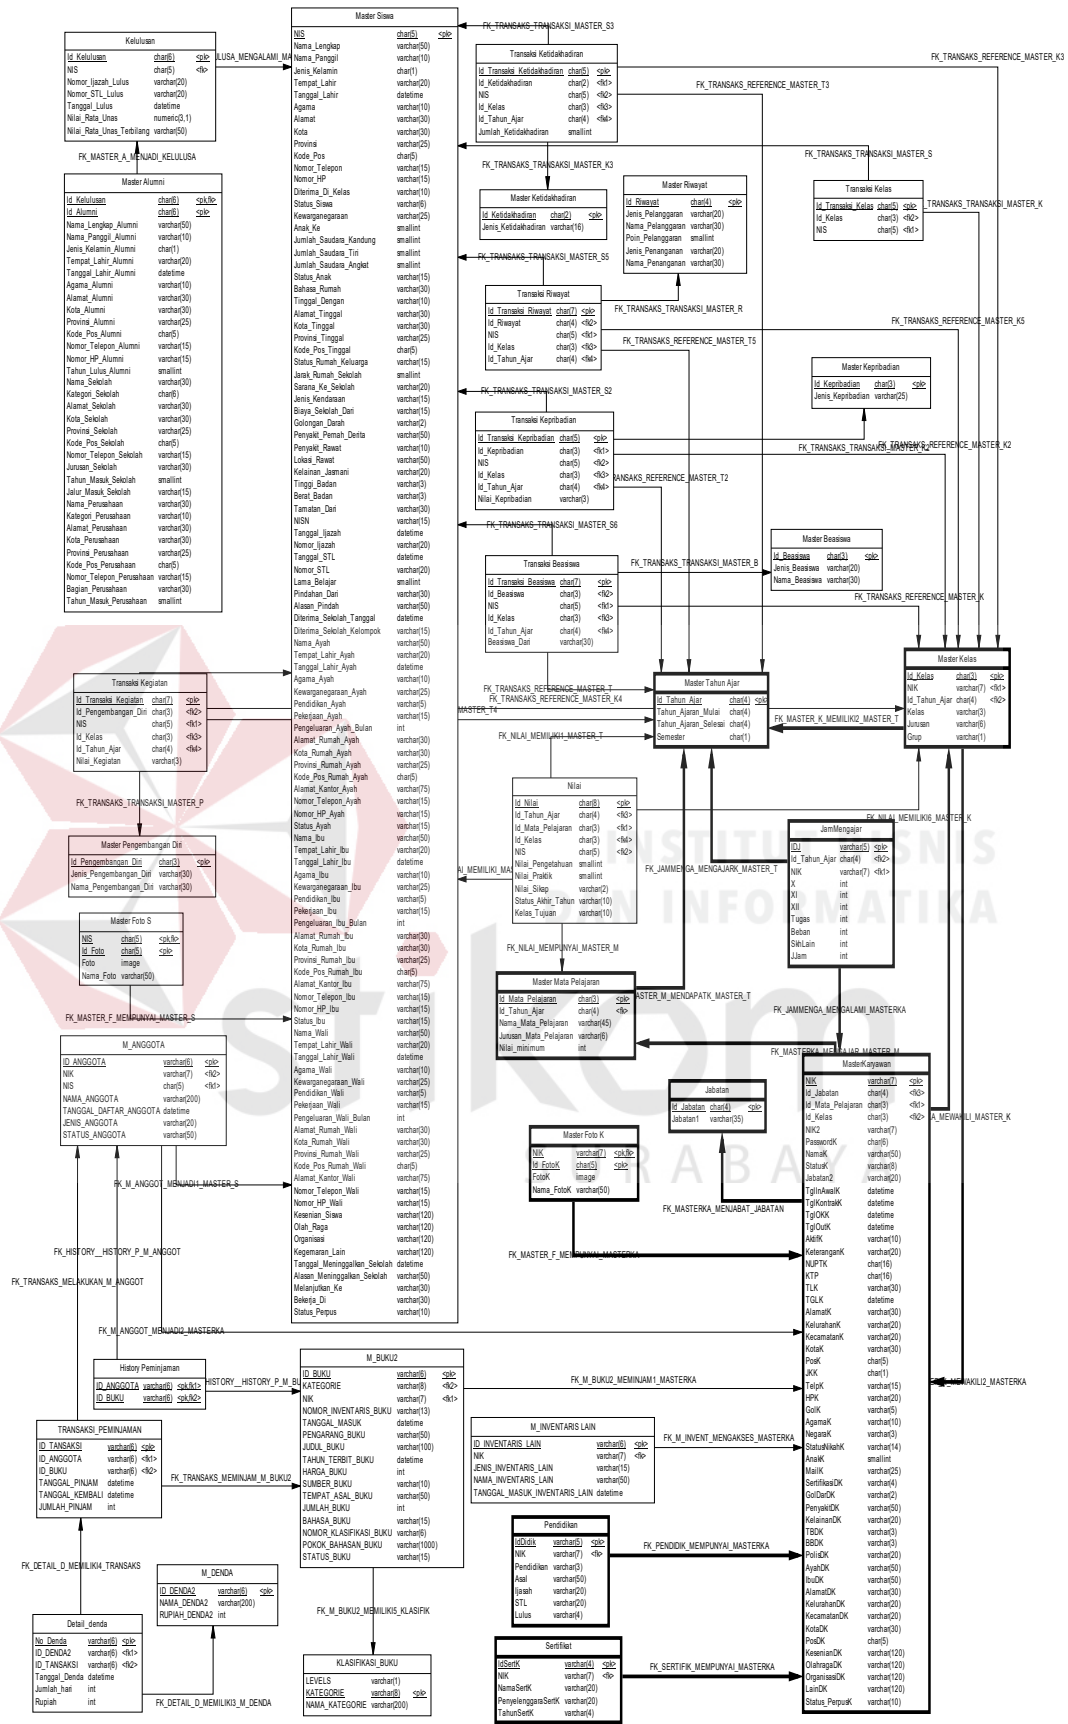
Master Siswa

| | | |
|---|---|---|
| NIS | char(5) | <pk> |
| Nama_Lengkap | varchar(50) | |
| Nama_Panggil | varchar(10) | |
| Jenis_Kelamin | char(1) | |
| Tempat_Lahir | varchar(20) | |
| Tanggal_Lahir | datetime | |
| Agama | varchar(10) | |
| Alamat | varchar(30) | |
| Kota | varchar(30) | |
| Provinsi | varchar(25) | |
| Kode_Pos | char(5) | |
| Nomor_Telepon | varchar(15) | |
| Nomor_HP | varchar(15) | |
| Diterima_Di_Kelas | varchar(10) | |
| Status_Siswa | varchar(6) | |
| Kewarganegaraan | varchar(25) | |
| Anak_Ke | smallint | |
| Jumlah_Saudara_Kandung | smallint | |
| Jumlah_Saudara_Tiri | smallint | |
| Jumlah_Saudara_Angkat | smallint | |
| Status_Anak | varchar(15) | |
| Bahasa_Rumah | varchar(30) | |
| Tinggal_Dengan | varchar(10) | |
| Alamat_Tinggal | varchar(30) | |
| Kota_Tinggal | varchar(30) | |
| Provinsi_Tinggal | varchar(25) | |
| Kode_Pos_Tinggal | char(5) | |
| Status_Rumah_Keluarga | varchar(15) | |
| Jarak_Rumah_Sekolah | smallint | |
| Sarana_Ke_Sekolah | varchar(20) | |
| Jenis_Kendaraan | varchar(15) | |
| Biaya_Sekolah_Dari | varchar(15) | |
| Golongan_Darah | varchar(2) | |
| Penyakit_Pernah_Derita | varchar(50) | |
| Penyakit_Rawat | varchar(10) | |
| Lokasi_Rawat | varchar(50) | |
| Kelainan_Jasmani | varchar(20) | |
| Tinggi_Badan | varchar(3) | |
| Berat_Badan | varchar(3) | |
| Tamatan_Dari | varchar(30) | |
| NISN | varchar(15) | |
| Tanggal_Ijazah | datetime | |
| Nomor_Ijazah | varchar(20) | |
| Tanggal_STL | datetime | |
| Nomor_STL | varchar(20) | |
| Lama_Belajar | smallint | |
| Pindahan_Dari | varchar(30) | |
| Alasan_Pindah | varchar(50) | |
| Diterima_Sekolah_Tanggal | datetime | |
| Diterima_Sekolah_Kelompok | varchar(15) | |
| Nama_Ayah | varchar(50) | |
| Tempat_Lahir_Ayah | varchar(20) | |
| Tanggal_Lahir_Ayah | datetime | |
| Agama_Ayah | varchar(10) | |
| Kewarganegaraan_Ayah | varchar(25) | |
| Pendidikan_Ayah | varchar(5) | |
| Pekerjaan_Ayah | varchar(15) | |
| Pengeluaran_Ayah_Bulan | int | |
| Alamat_Rumah_Ayah | varchar(30) | |
| Kota_Rumah_Ayah | varchar(30) | |
| Provinsi_Rumah_Ayah | varchar(25) | |
| Kode_Pos_Rumah_Ayah | char(5) | |
| Alamat_Kantor_Ayah | varchar(75) | |
| Nomor_Telepon_Ayah | varchar(15) | |
| Nomor_HP_Ayah | varchar(15) | |
| Status_Ayah | varchar(15) | |
| Nama_Ibu | varchar(50) | |
| Tempat_Lahir_Ibu | varchar(20) | |
| Tanggal_Lahir_Ibu | datetime | |
| Agama_Ibu | varchar(10) | |
| Kewarganegaraan_Ibu | varchar(25) | |
| Pendidikan_Ibu | varchar(5) | |
| Pekerjaan_Ibu | varchar(15) | |
| Pengeluaran_Ibu_Bulan | int | |
| Alamat_Rumah_Ibu | varchar(30) | |
| Kota_Rumah_Ibu | varchar(30) | |
| Provinsi_Rumah_Ibu | varchar(25) | |
| Kode_Pos_Rumah_Ibu | char(5) | |
| Alamat_Kantor_Ibu | varchar(75) | |
| Nomor_Telepon_Ibu | varchar(15) | |
| Nomor_HP_Ibu | varchar(15) | |
| Status_Ibu | varchar(15) | |
| Nama_Wali | varchar(50) | |
| Tempat_Lahir_Wali | varchar(20) | |
| Tanggal_Lahir_Wali | datetime | |
| Agama_Wali | varchar(10) | |
| Kewarganegaraan_Wali | varchar(25) | |
| Pendidikan_Wali | varchar(5) | |
| Pekerjaan_Wali | varchar(15) | |
| Pengeluaran_Wali_Bulan | int | |
| Alamat_Rumah_Wali | varchar(30) | |
| Kota_Rumah_Wali | varchar(30) | |
| Provinsi_Rumah_Wali | varchar(25) | |
| Kode_Pos_Rumah_Wali | char(5) | |
| Alamat_Kantor_Wali | varchar(75) | |
| Nomor_Telepon_Wali | varchar(15) | |
| Nomor_HP_Wali | varchar(15) | |
| Kesenian_Siswa | varchar(120) | |
| Olah_Raga | varchar(120) | |
| Organisasi | varchar(120) | |
| Kegemaran_Lain | varchar(120) | |
| Tanggal_Meninggalkan_Sekolah | datetime | |
| Alasan_Meninggalkan_Sekolah | varchar(50) | |
| Melanjutkan_Ke | varchar(30) | |
| Bekerja_Di | varchar(30) | |
| Status_Perpus | varchar(10) | |

Kelulusan

| | | |
|---|---|---|
| Id_Kelulusan | char(6) | <pk> |
| NIS | char(5) | <fk> |
| Nomor_Ijazah_Lulus | varchar(20) | |
| Nomor_STL_Lulus | varchar(20) | |
| Tanggal_Lulus | datetime | |
| Nilai_Rata_Unas | numeric(3,1) | |
| Nilai_Rata_Unas_Terbilang | varchar(50) | |

LULUSA_MENGALAMI_MA

FK_MASTER_A_MENJADI_KELULUSA

Master Alumni

| | | |
|---|---|---|
| Id_Kelulusan | char(6) | <pk,fk> |
| Id_Alumni | char(6) | <pk> |
| Nama_Lengkap_Alumni | varchar(50) | |
| Nama_Panggil_Alumni | varchar(10) | |
| Jenis_Kelamin_Alumni | char(1) | |
| Tempat_Lahir_Alumni | varchar(20) | |
| Tanggal_Lahir_Alumni | datetime | |
| Agama_Alumni | varchar(10) | |
| Alamat_Alumni | varchar(30) | |
| Kota_Alumni | varchar(30) | |
| Provinsi_Alumni | varchar(25) | |
| Kode_Pos_Alumni | char(5) | |
| Nomor_Telepon_Alumni | varchar(15) | |
| Nomor_HP_Alumni | varchar(15) | |
| Tahun_Lulus_Alumni | smallint | |
| Nama_Sekolah | varchar(30) | |
| Kategori_Sekolah | char(6) | |
| Alamat_Sekolah | varchar(30) | |
| Kota_Sekolah | varchar(30) | |
| Provinsi_Sekolah | varchar(25) | |
| Kode_Pos_Sekolah | char(5) | |
| Nomor_Telepon_Sekolah | varchar(15) | |
| Jurusan_Sekolah | varchar(30) | |
| Tahun_Masuk_Sekolah | smallint | |
| Jalur_Masuk_Sekolah | varchar(15) | |
| Nama_Perusahaan | varchar(30) | |
| Kategori_Perusahaan | varchar(10) | |
| Alamat_Perusahaan | varchar(30) | |
| Kota_Perusahaan | varchar(30) | |
| Provinsi_Perusahaan | varchar(25) | |
| Kode_Pos_Perusahaan | char(5) | |
| Nomor_Telepon_Perusahaan | varchar(15) | |
| Bagian_Perusahaan | varchar(30) | |
| Tahun_Masuk_Perusahaan | smallint | |

FK_TRANSAKS_TRANSAKSI_MASTER_S3

Transaksi Ketidakhadiran

| | | |
|---|---|---|
| Id_Transaksi_Ketidakhadiran | char(5) | <pk> |
| Id_Ketidakhadiran | char(2) | <fk1> |
| NIS | char(5) | <fk2> |
| Id_Kelas | char(3) | <fk3> |
| Id_Tahun_Ajar | char(4) | <fk4> |
| Jumlah_Ketidakhadiran | smallint | |

FK_TRANSAKS_REFERENCE_MASTER_K3

FK_TRANSAKS_REFERENCE_MASTER_T3

FK_TRANSAKS_TRANSAKSI_MASTER_K3

FK_TRANSAKS_TRANSAKSI_MASTER_S

Master Ketidakhadiran

| | | |
|---|---|---|
| Id_Ketidakhadiran | char(2) | <pk> |
| Jenis_Ketidakhadiran | varchar(16) | |

Master Riwayat

| | | |
|---|---|---|
| Id_Riwayat | char(4) | <pk> |
| Jenis_Pelanggaran | varchar(20) | |
| Nama_Pelanggaran | varchar(30) | |
| Poin_Pelanggaran | smallint | |
| Jenis_Penanganan | varchar(20) | |
| Nama_Penanganan | varchar(30) | |

Transaksi Kelas

| | | |
|---|---|---|
| Id_Transaksi_Kelas | char(5) | <pk> |
| Id_Kelas | char(3) | <fk2> |
| NIS | char(5) | <fk1> |

FK_TRANSAKS_TRANSAKSI_MASTER_K

FK_TRANSAKS_TRANSAKSI_MASTER_S5

Transaksi Riwayat

| | | |
|---|---|---|
| Id_Transaksi_Riwayat | char(7) | <pk> |
| Id_Riwayat | char(4) | <fk2> |
| NIS | char(5) | <fk1> |
| Id_Kelas | char(3) | <fk3> |
| Id_Tahun_Ajar | char(4) | <fk4> |

FK_TRANSAKS_TRANSAKSI_MASTER_R

FK_TRANSAKS_REFERENCE_MASTER_K5

FK_TRANSAKS_REFERENCE_MASTER_T5

Master Kepribadian

| | | |
|---|---|---|
| Id_Kepribadian | char(3) | <pk> |
| Jenis_Kepribadian | varchar(25) | |

FK_TRANSAKS_TRANSAKSI_MASTER_S2

Transaksi Kepribadian

| | | |
|---|---|---|
| Id_Transaksi_Kepribadian | char(5) | <pk> |
| Id_Kepribadian | char(3) | <fk1> |
| NIS | char(5) | <fk2> |
| Id_Kelas | char(3) | <fk3> |
| Id_Tahun_Ajar | char(4) | <fk4> |
| Nilai_Kepribadian | varchar(3) | |

FK_TRANSAKS_TRANSAKSI_MASTER_K2

FK_TRANSAKS_REFERENCE_MASTER_K2

FK_TRANSAKS_REFERENCE_MASTER_T2

FK_TRANSAKS_TRANSAKSI_MASTER_S6

Master Beasiswa

| | | |
|---|---|---|
| Id_Beasiswa | char(3) | <pk> |
| Jenis_Beasiswa | varchar(20) | |
| Nama_Beasiswa | varchar(30) | |

Transaksi Beasiswa

| | | |
|---|---|---|
| Id_Transaksi_Beasiswa | char(7) | <pk> |
| Id_Beasiswa | char(3) | <fk2> |
| NIS | char(5) | <fk1> |
| Id_Kelas | char(3) | <fk3> |
| Id_Tahun_Ajar | char(4) | <fk4> |
| Beasiswa_Dari | varchar(30) | |

FK_TRANSAKS_TRANSAKSI_MASTER_B

FK_TRANSAKS_REFERENCE_MASTER_K

Transaksi Kegiatan

| | | |
|---|---|---|
| Id_Transaksi_Kegiatan | char(7) | <pk> |
| Id_Pengembangan_Diri | char(3) | <fk2> |
| NIS | char(5) | <fk1> |
| Id_Kelas | char(3) | <fk3> |
| Id_Tahun_Ajar | char(4) | <fk4> |
| Nilai_Kegiatan | varchar(3) | |

FK_TRANSAKS_REFERENCE_MASTER_T

FK_TRANSAKS_REFERENCE_MASTER_K4

MASTER_T4

Master Tahun Ajar

| | | |
|---|---|---|
| Id_Tahun_Ajar | char(4) | <pk> |
| Tahun_Ajaran_Mulai | char(4) | |
| Tahun_Ajaran_Selesai | char(4) | |
| Semester | char(1) | |

Master Kelas

| | | |
|---|---|---|
| Id_Kelas | char(3) | <pk> |
| NIK | varchar(7) | <fk1> |
| Id_Tahun_Ajar | char(4) | <fk2> |
| Kelas | varchar(3) | |
| Jurusan | varchar(6) | |
| Grup | varchar(1) | |

FK_MASTER_K_MEMILIKI2_MASTER_T

FK_NILAI_MEMILIKI1_MASTER_T

FK_TRANSAKS_TRANSAKSI_MASTER_P

Nilai

| | | |
|---|---|---|
| Id_Nilai | char(8) | <pk> |
| Id_Tahun_Ajar | char(4) | <fk2> |
| Id_Mata_Pelajaran | char(3) | <fk1> |
| Id_Kelas | char(3) | <fk4> |
| NIS | char(5) | <fk3> |
| Nilai_Pengetahuan | smallint | |
| Nilai_Praktik | smallint | |
| Nilai_Sikap | varchar(2) | |
| Status_Akhir_Tahun | varchar(10) | |
| Kelas_Tujuan | varchar(10) | |

FK_NILAI_MEMILIKI6_MASTER_K

JamMengajar

| | | |
|---|---|---|
| IDJ | varchar(5) | <pk> |
| Id_Tahun_Ajar | char(4) | <fk2> |
| NIK | varchar(7) | <fk1> |
| X | int | |
| XI | int | |
| XII | int | |
| Tugas | int | |
| Beban | int | |
| SlhLain | int | |
| JJam | int | |

Master Pengembangan Diri

| | | |
|---|---|---|
| Id_Pengembangan_Diri | char(3) | <pk> |
| Jenis_Pengembangan_Diri | varchar(30) | |
| Nama_Pengembangan_Diri | varchar(30) | |

AI_MEMILIKI_MAS

FK_JAMMENGA_MENGAJARK_MASTER_T

Master Foto S

| | | |
|---|---|---|
| NIS | char(5) | <pk,fk> |
| Id_Foto | char(5) | <pk> |
| Foto | image | |
| Nama_Foto | varchar(50) | |

FK_NILAI_MEMPUNYAI_MASTER_M

Master Mata Pelajaran

| | | |
|---|---|---|
| Id_Mata_Pelajaran | char(3) | <pk> |
| Id_Tahun_Ajar | char(4) | <fk> |
| Nama_Mata_Pelajaran | varchar(45) | |
| Jurusan_Mata_Pelajaran | varchar(6) | |
| Nilai_minimum | int | |

ASTER_M_MENDAPATK_MASTER_T

FK_JAMMENGA_MENGALAMI_MASTERKA

FK_MASTER_F_MEMPUNYAI_MASTER_S

M_ANGGOTA

| | | |
|---|---|---|
| ID_ANGGOTA | varchar(6) | <pk> |
| NIK | varchar(7) | <fk2> |
| NIS | char(5) | <fk1> |
| NAMA_ANGGOTA | varchar(200) | |
| TANGGAL_DAFTAR_ANGGOTA | datetime | |
| JENIS_ANGGOTA | varchar(20) | |
| STATUS_ANGGOTA | varchar(50) | |

FK_MASTERKA_MENGAJAR_MASTER_M

Jabatan

| | | |
|---|---|---|
| Id_Jabatan | char(4) | <pk> |
| Jabatan1 | varchar(35) | |

MasterKaryawan

| | | |
|---|---|---|
| NIK | varchar(7) | <pk> |
| Id_Jabatan | char(4) | <fk3> |
| Id_Mata_Pelajaran | char(3) | <fk1> |
| Id_Kelas | char(3) | <fk2> |
| NIK2 | varchar(7) | |
| PasswordK | char(6) | |
| NamaK | varchar(50) | |
| StatusK | varchar(8) | |
| Jabatan2 | varchar(20) | |
| TglInAwalK | datetime | |
| TglKontrakK | datetime | |
| TglOKK | datetime | |
| TglOutK | datetime | |
| AktifK | varchar(10) | |
| KeteranganK | varchar(20) | |
| NUPTK | char(16) | |
| KTP | char(16) | |
| TLK | varchar(30) | |
| TGLK | datetime | |
| AlamatK | varchar(30) | |
| KelurahanK | varchar(20) | |
| KecamatanK | varchar(20) | |
| KotaK | varchar(30) | |
| PosK | char(5) | |
| JKK | char(1) | |
| TelpK | varchar(15) | |
| HPK | varchar(20) | |
| GolK | varchar(5) | |
| AgamaK | varchar(10) | |
| NegaraK | varchar(3) | |
| StatusNikahK | varchar(14) | |
| AnakK | smallint | |
| MailK | varchar(25) | |
| SertifikasiDK | varchar(4) | |
| GolDarDK | varchar(2) | |
| PenyakitDK | varchar(50) | |
| KelainanDK | varchar(20) | |
| TBDK | varchar(3) | |
| BBDK | varchar(3) | |
| PolisDK | varchar(20) | |
| AyahDK | varchar(50) | |
| IbuDK | varchar(50) | |
| AlamatDK | varchar(30) | |
| KelurahanDK | varchar(20) | |
| KecamatanDK | varchar(20) | |
| KotaDK | varchar(30) | |
| PosDK | char(5) | |
| KesenianDK | varchar(120) | |
| OlahragaDK | varchar(120) | |
| OrganisasiDK | varchar(120) | |
| LainDK | varchar(120) | |
| Status_PerpusK | varchar(10) | |

A_MEWAKILI_MASTER_K

Master Foto K

| | | |
|---|---|---|
| NIK | varchar(7) | <pk,fk> |
| Id_FotoK | char(5) | <pk> |
| FotoK | image | |
| Nama_FotoK | varchar(50) | |

FK_M_ANGGOT_MENJADI1_MASTER_S

FK_MASTERKA_MENJABAT_JABATAN

FK_HISTORY__HISTORY_P_M_ANGGOT

FK_MASTER_F_MEMPUNYAI_MASTERKA

FK_TRANSAKS_MELAKUKAN_M_ANGGOT

FK_M_ANGGOT_MENJADI2_MASTERKA

History Peminjaman

| | | |
|---|---|---|
| ID_ANGGOTA | varchar(6) | <pk,fk1> |
| ID_BUKU | varchar(6) | <pk,fk2> |

HISTORY__HISTORY_P_M_BU

M_BUKU2

| | | |
|---|---|---|
| ID_BUKU | varchar(6) | <pk> |
| KATEGORIE | varchar(8) | <fk2> |
| NIK | varchar(7) | <fk1> |
| NOMOR_INVENTARIS_BUKU | varchar(13) | |
| TANGGAL_MASUK | datetime | |
| PENGARANG_BUKU | varchar(50) | |
| JUDUL_BUKU | varchar(100) | |
| TAHUN_TERBIT_BUKU | datetime | |
| HARGA_BUKU | int | |
| SUMBER_BUKU | varchar(10) | |
| TEMPAT_ASAL_BUKU | varchar(50) | |
| JUMLAH_BUKU | int | |
| BAHASA_BUKU | varchar(15) | |
| NOMOR_KLASIFIKASI_BUKU | varchar(6) | |
| POKOK_BAHASAN_BUKU | varchar(1000) | |
| STATUS_BUKU | varchar(15) | |

FK_M_BUKU2_MEMINJAM1_MASTERKA

_MEWAKILI2_MASTERKA

TRANSAKSI_PEMINJAMAN

| | | |
|---|---|---|
| ID_TANSAKSI | varchar(6) | <pk> |
| ID_ANGGOTA | varchar(6) | <fk1> |
| ID_BUKU | varchar(6) | <fk2> |
| TANGGAL_PINJAM | datetime | |
| TANGGAL_KEMBALI | datetime | |
| JUMLAH_PINJAM | int | |

FK_TRANSAKS_MEMINJAM_M_BUKU2

M_INVENTARIS LAIN

| | | |
|---|---|---|
| ID_INVENTARIS_LAIN | varchar(6) | <pk> |
| NIK | varchar(7) | <fk> |
| JENIS_INVENTARIS_LAIN | varchar(15) | |
| NAMA_INVENTARIS_LAIN | varchar(50) | |
| TANGGAL_MASUK_INVENTARIS_LAIN | datetime | |

FK_M_INVENT_MENGAKSES_MASTERKA

Pendidikan

| | | |
|---|---|---|
| IdDidik | varchar(5) | <pk> |
| NIK | varchar(7) | <fk> |
| Pendidikan | varchar(3) | |
| Asal | varchar(50) | |
| Ijasah | varchar(20) | |
| STL | varchar(20) | |
| Lulus | varchar(4) | |

FK_PENDIDIK_MEMPUNYAI_MASTERKA

FK_DETAIL_D_MEMILIKI4_TRANSAKS

M_DENDA

| | | |
|---|---|---|
| ID_DENDA2 | varchar(6) | <pk> |
| NAMA_DENDA2 | varchar(200) | |
| RUPIAH_DENDA2 | int | |

FK_M_BUKU2_MEMILIKI5_KLASIFIK

Detail_denda

| | | |
|---|---|---|
| No_Denda | varchar(6) | <pk> |
| ID_DENDA2 | varchar(6) | <fk1> |
| ID_TANSAKSI | varchar(6) | <fk2> |
| Tanggal_Denda | datetime | |
| Jumlah_hari | int | |
| Rupiah | int | |

FK_DETAIL_D_MEMILIKI3_M_DENDA

KLASIFIKASI_BUKU

| | | |
|---|---|---|
| LEVELS | varchar(1) | |
| KATEGORIE | varchar(8) | <pk> |
| NAMA_KATEGORIE | varchar(200) | |

Sertifikat

| | | |
|---|---|---|
| IdSertK | varchar(4) | <pk> |
| NIK | varchar(7) | <fk> |
| NamaSertK | varchar(20) | |
| PenyelenggaraSertK | varchar(20) | |
| TahunSertK | varchar(4) | |

FK_SERTIFIK_MEMPUNYAI_MASTERKA

INSTITUT BISNIS DAN INFORMATIKA stikom SURABAYA